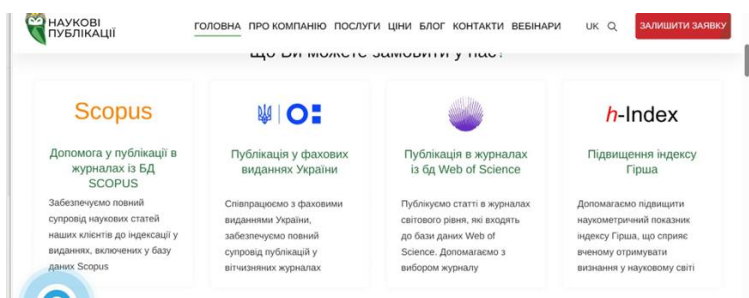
НАУКОВІ ПУБЛІКАЦІЇ

ГОЛОВНА ПРО КОМПАНІЮ ПОСЛУГИ ЦІНИ БЛОГ КОНТАКТИ ВЕБІНАРИ UK

ЗАЛИШИТИ ЗАЯВКУ

Що Ви можете замовити у нас?

Scopus

Допомога у публікації в журналах із БД SCOPUS

Забезпечуємо повний супровід наукових статей наших клієнтів до індексації у виданнях, включених у базу даних Scopus

Публікація у фахових виданнях України

Співпрацюємо з фаховими виданнями України, забезпечуємо повний супровід публікацій у вітчизняних журналах

Публікація в журналах із бд Web of Science

Публікуємо статті в журналах світового рівня, які входять до бази даних Web of Science. Допомагаємо з вибором журналу

h-Index

Підвищення індексу Гірша

Допомагаємо підвищити наукометричний показник індексу Гірша, що сприяє вченому отримувати визнання у науковому світі